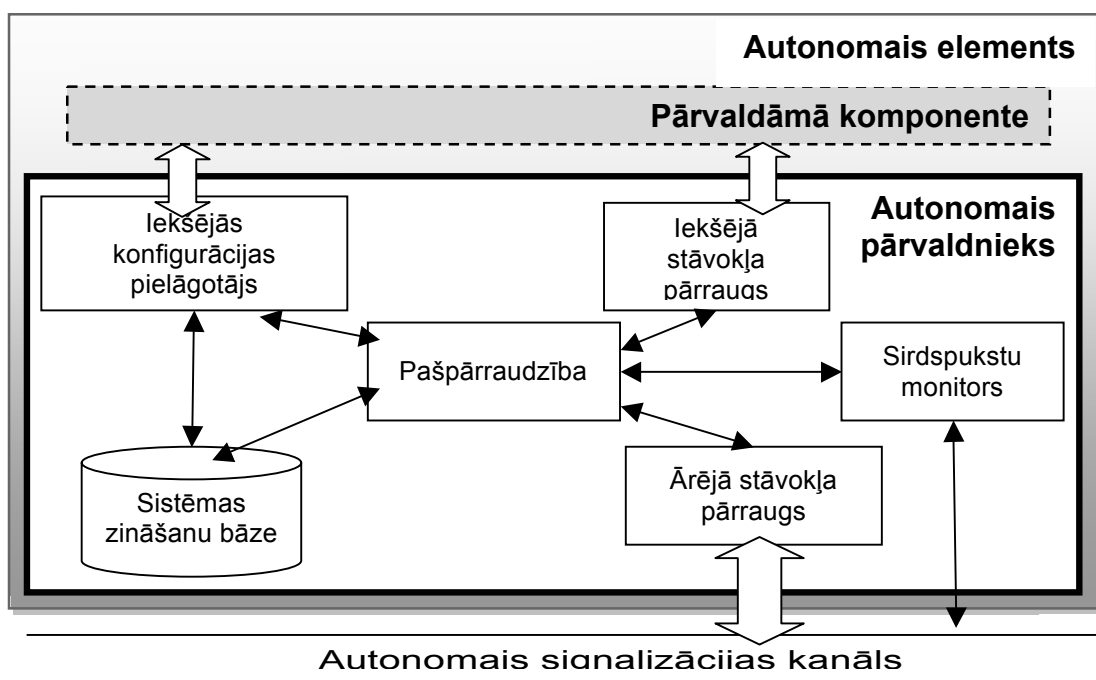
Autonomais elements

Pārvaldāmā komponente

Autonomais pārvaldnieks

Iekšējās konfigurācijas pielāgotājs

Iekšējā stāvokļa pārraugs

Pašpārraudzība

Sirdspukstu monitors

Sistēmas zināšanu bāze

Ārējā stāvokļa pārraugs

Autonomais signalizācijas kanāls